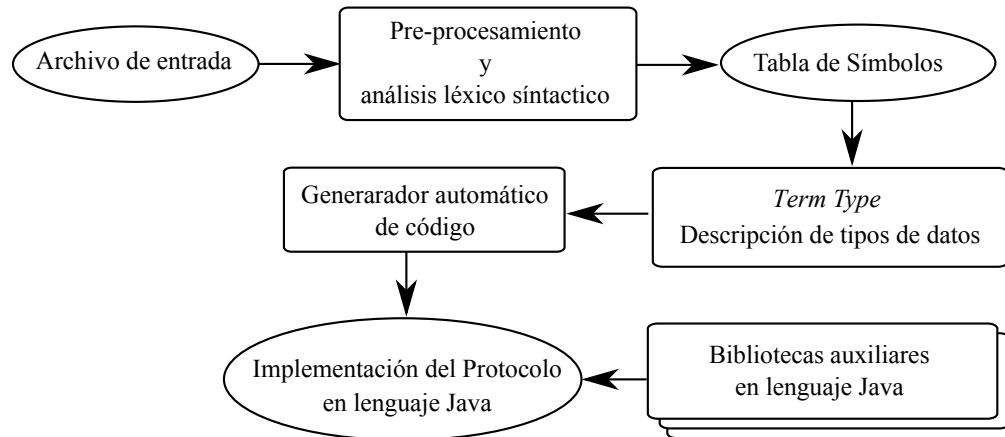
Archivo de entrada

Pre-procesamiento
y
análisis léxico síntactico

Tabla de Símbolos

Term Type
Descripción de tipos de datos

Generarador automático de código

Implementación del Protocolo en lenguaje Java

Bibliotecas auxiliares en lenguaje Java